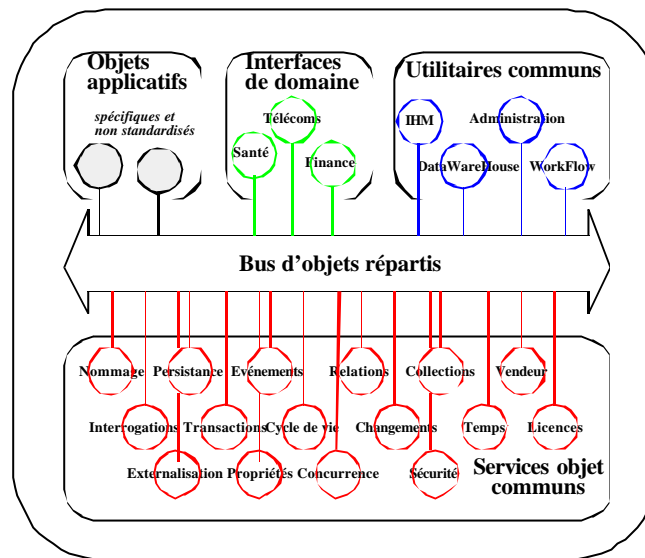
Objets applicatifs

spécifiques et non standardisés

Interfaces de domaine

Télécoms

Santé

Finance

Utilitaires communs

IHM

Administration

DataWareHouse

WorkFlow

Bus d'objets répartis

Nommage

Persistance

Evénements

Relations

Collections

Vendeur

Interrogations

Transactions

Cycle de vie

Changements

Temps

Licences

Externalisation

Propriétés

Concurrence

Sécurité

Services objet communs